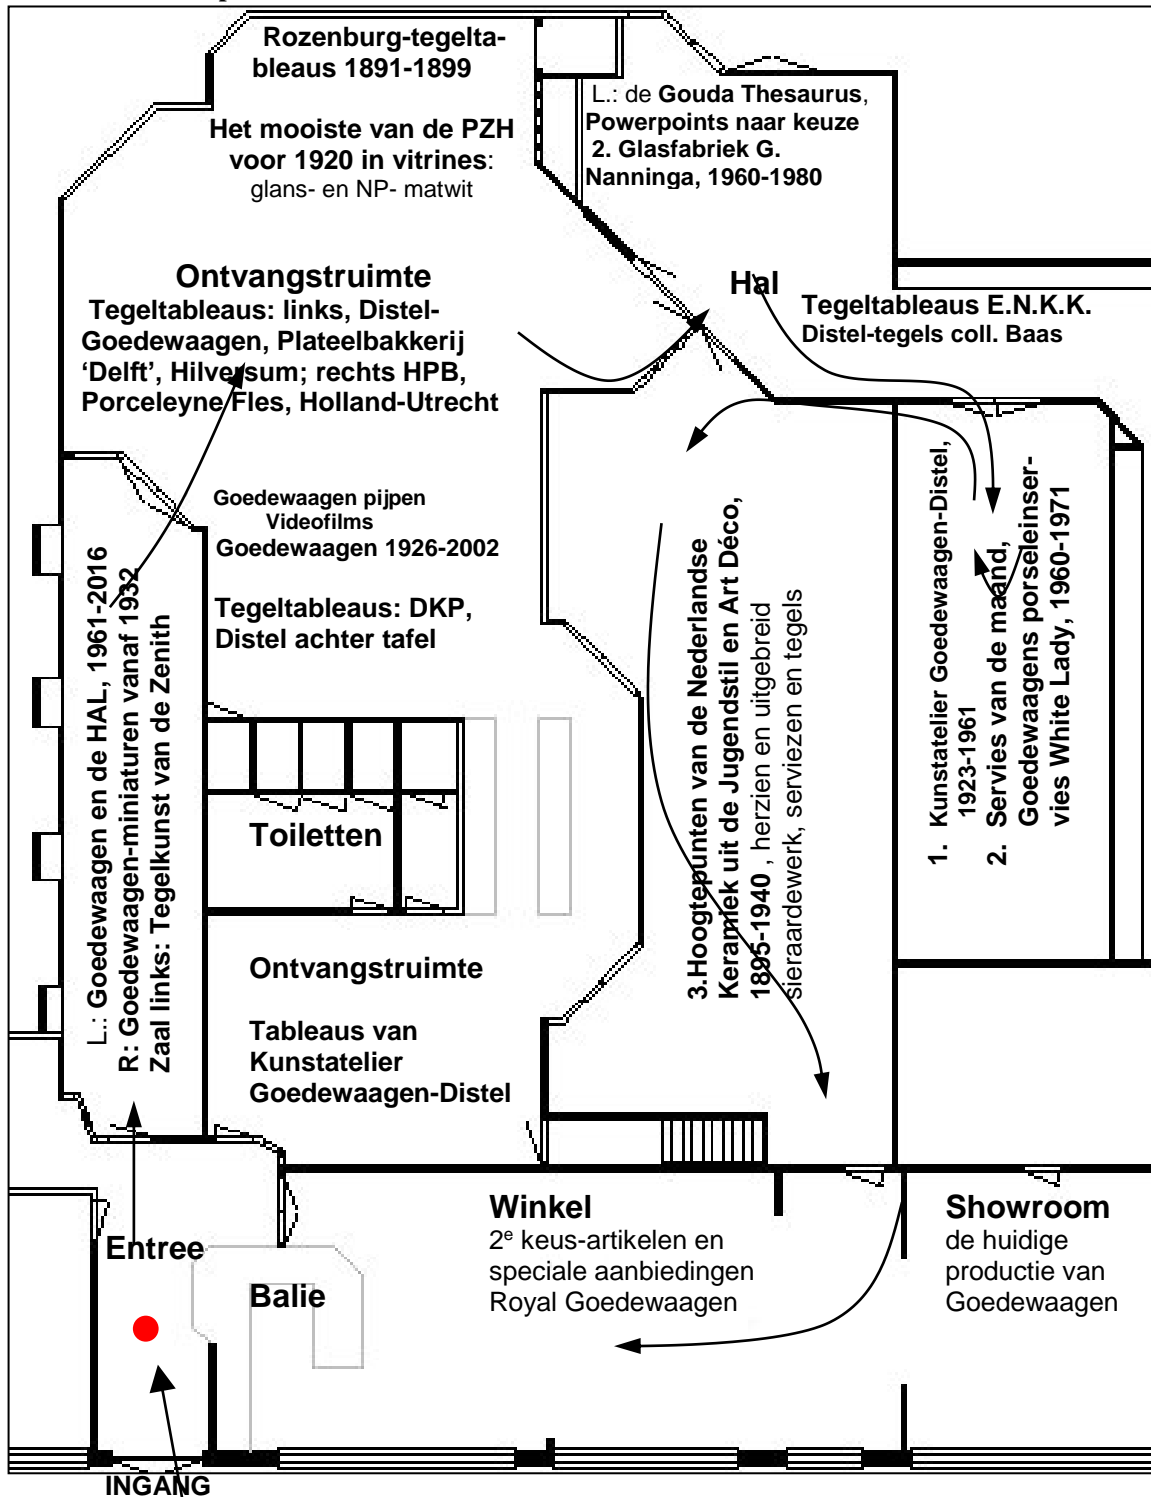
Rozenburg-tegeltableaus 1891-1899

Het mooiste van de PZH voor 1920 in vitrines: glans- en NP- matwit

L.: de Gouda Thesaurus, Powerpoints naar keuze
2. Glasfabriek G. Nanninga, 1960-1980

Ontvangstruimte
Tegeltableaus: links, Distel-Goedewaagen, Plateelbakkerij 'Delft', Hilversum; rechts HPB, Porceleyne Fles, Holland-Utrecht

Hal

Tegeltableaus E.N.K.K.
Distel-tegels coll. Baas

Goedewaagen pijpen
Videofilms
Goedewaagen 1926-2002

Tegeltableaus: DKP, Distel achter tafel

L.: Goedewaagen en de HAL, 1961-2016
R: Goedewaagen-miniaturen vanaf 1932
Zaal links: Tegelkunst van de Zenith

3.Hoogtepunten van de Nederlandse Keramiek uit de Jugendstil en Art Déco, 1895-1940, herzien en uitgebreid sieraardewerk, serviezen en tegels

1. Kunstatelier Goedewaagen-Distel, 1923-1961
2. Servies van de maand, Goedewaagens porseleinservies White Lady, 1960-1971

Toiletten

Ontvangstruimte

Tableaus van Kunstatelier Goedewaagen-Distel

Winkel
2$^{e}$ keus-artikelen en speciale aanbiedingen Royal Goedewaagen

Showroom
de huidige productie van Goedewaagen

Entree

Balie

INGANG